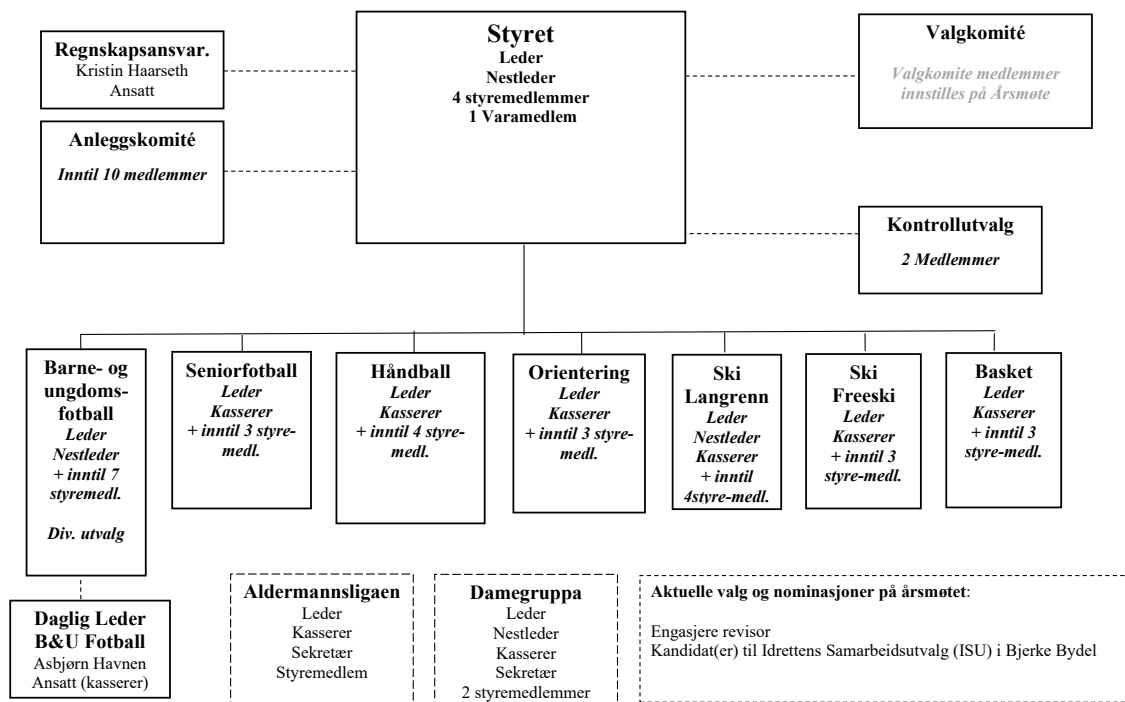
Regnskapsansvar.
Kristin Haarseth
Ansatt

Styret
Leder
Nestleder
4 styremedlemmer
1 Varamedlem

Valgkomité
Valgkomite medlemmer innstilles på Årsmøte

Anleggskomité
Inntil 10 medlemmer

Kontrollutvalg
2 Medlemmer

Barne- og ungdomsfotball
Leder
Nestleder
+ inntil 7 styremedl.

Div. utvalg

Seniorfotball
Leder
Kasserer
+ inntil 3 styremedl.

Håndball
Leder
Kasserer
+ inntil 4 styremedl.

Orientering
Leder
Kasserer
+ inntil 3 styremedl.

Ski Langrenn
Leder
Nestleder
Kasserer
+ inntil 4styre-medl.

Ski Freeski
Leder
Kasserer
+ inntil 3 styre-medl.

Basket
Leder
Kasserer
+ inntil 3 styre-medl.

Daglig Leder B&U Fotball
Asbjørn Havnen
Ansatt (kasserer)

Aldermannsligaen
Leder
Kasserer
Sekretær
Styremedlem

Damegruppa
Leder
Nestleder
Kasserer
Sekretær
2 styremedlemmer

Aktuelle valg og nominasjoner på årsmøtet:

Engasjere revisor
Kandidat(er) til Idrettens Samarbeidsutvalg (ISU) i Bjerke Bydel